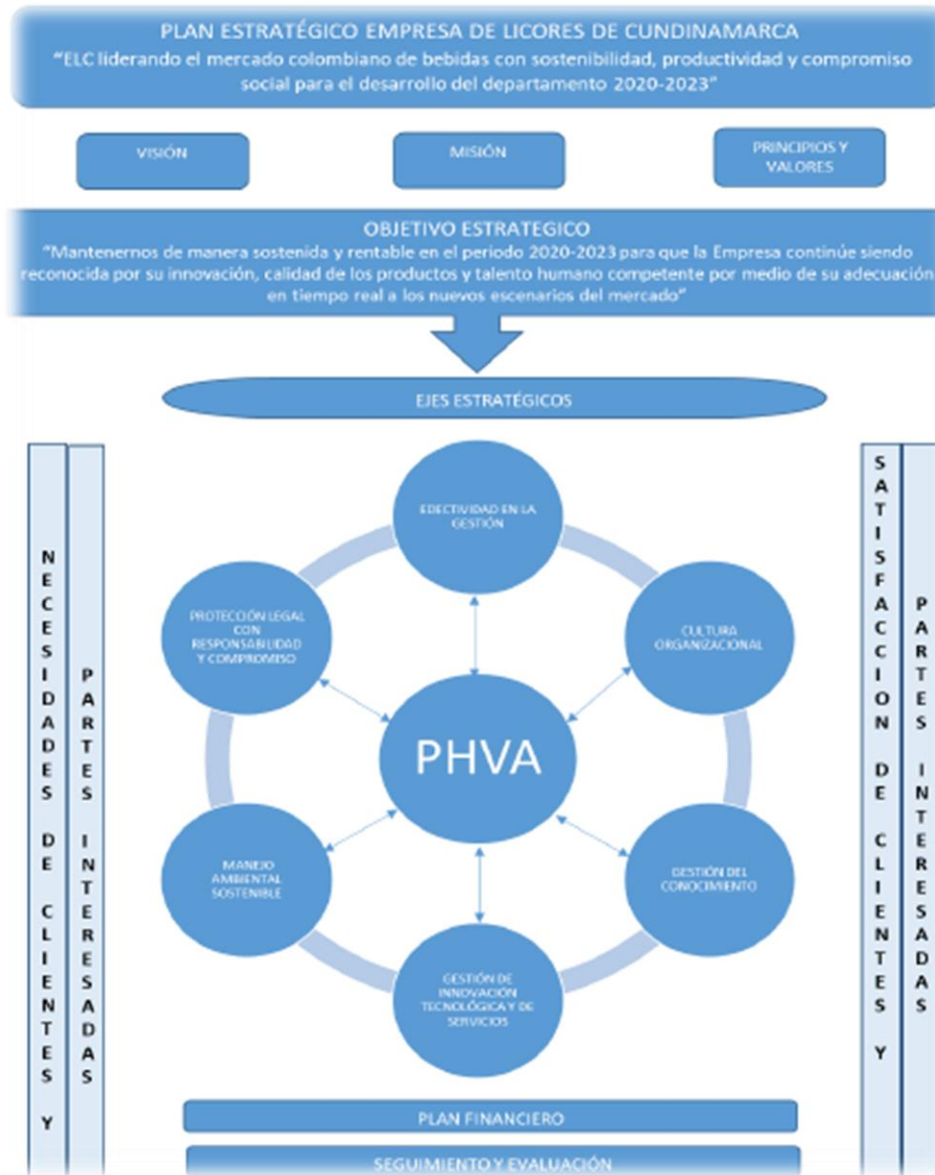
PLAN ESTRATÉGICO EMPRESA DE LICORES DE CUNDINAMARCA
"ELC liderando el mercado colombiano de bebidas con sostenibilidad, productividad y compromiso social para el desarrollo del departamento 2020-2023"

VISIÓN

MISIÓN

PRINCIPIOS Y VALORES

OBJETIVO ESTRATEGICO
"Mantenernos de manera sostenida y rentable en el periodo 2020-2023 para que la Empresa continúe siendo reconocida por su innovación, calidad de los productos y talento humano competente por medio de su adecuación en tiempo real a los nuevos escenarios del mercado"

EJES ESTRATÉGICOS

NECESIDADES DE CLIENTES Y

PARTES INTERESADAS

EFECTIVIDAD EN LA GESTIÓN

PROTECCIÓN LEGAL CON RESPONSABILIDAD Y COMPROMISO

CULTURA ORGANIZACIONAL

PHVA

MANEJO AMBIENTAL SOSTENIBLE

GESTIÓN DEL CONOCIMIENTO

GESTIÓN DE INNOVACIÓN TECNOLÓGICA Y DE SERVICIOS

SATISFACCION DE CLIENTES Y

PARTES INTERESADAS

PLAN FINANCIERO

SEGUIMIENTO Y EVALUACIÓN